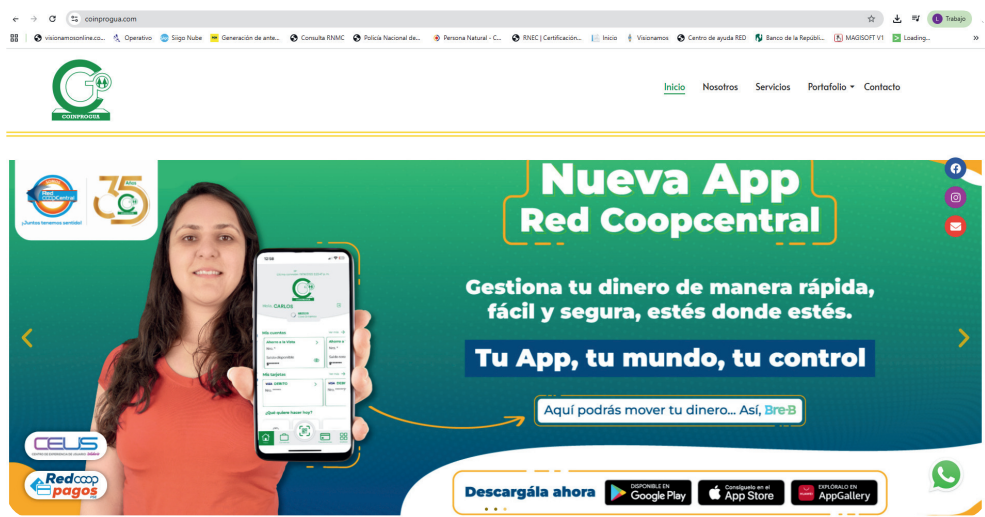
coinprogua.com

Trabajo

visionamosonline.co... Operativo Siigo Nube Generación de ante... Consulta RNMC Policía Nacional de... Persona Natural - C... RNEC | Certificación... Inicio Visionamos Centro de ayuda RED Banco de la Repúbli... MAGISOFT V1 Loading...

COINPROGUA

Inicio Nosotros Servicios Portafolio Contacto

Red COOPCentral ¡Juntos tenemos sentido!

35 Años

Nueva App Red Coopcentral

Gestiona tu dinero de manera rápida, fácil y segura, estés donde estés.

Tu App, tu mundo, tu control

Aquí podrás mover tu dinero... Así, Bre-B

CEUS

Redcoop pagos

Descárgala ahora

DISPONIBLE EN Google Play

Consíguelo en el App Store

EXPLÓRALO EN AppGallery